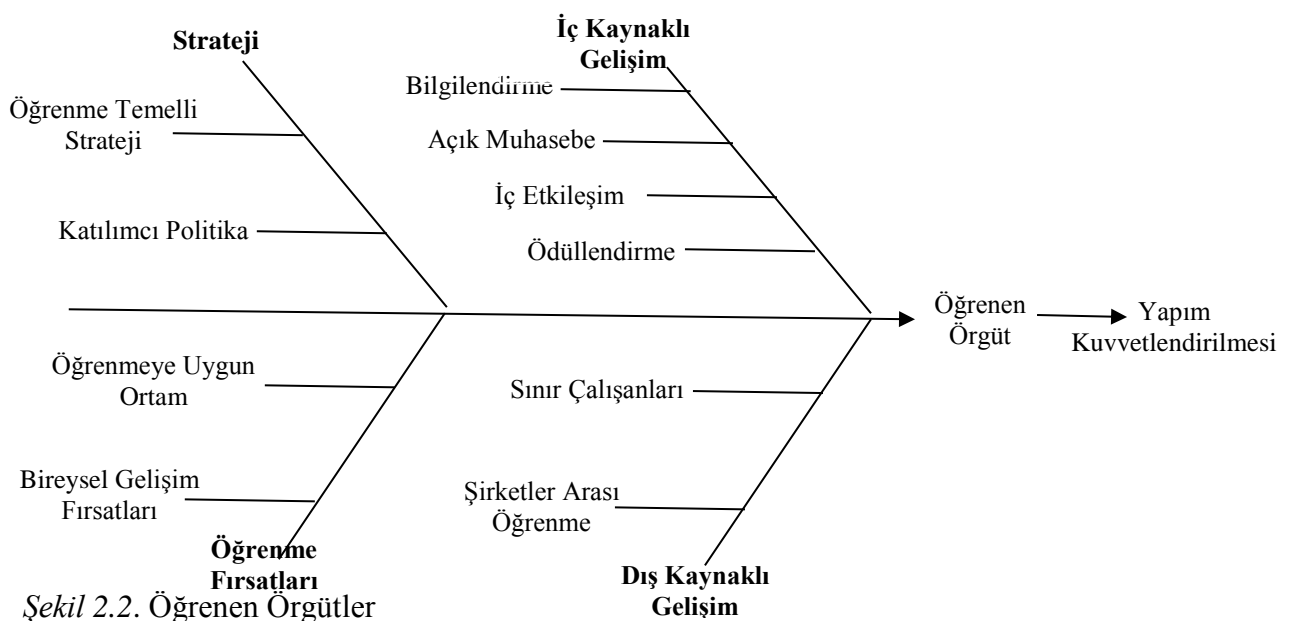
Strateji

İç Kaynaklı Gelişim

Öğrenme Temelli Strateji

Bilgilendirme

Açık Muhasebe

İç Etkileşim

Katılımcı Politika

Ödüllendirme

Öğrenen Örgüt

Yapım Kuvvetlendirilmesi

Öğrenmeye Uygun Ortam

Sınır Çalışanları

Bireysel Gelişim Fırsatları

Şirketler Arası Öğrenme

Öğrenme Fırsatları

Dış Kaynaklı Gelişim

*Şekil 2.2*. Öğrenen Örgütler